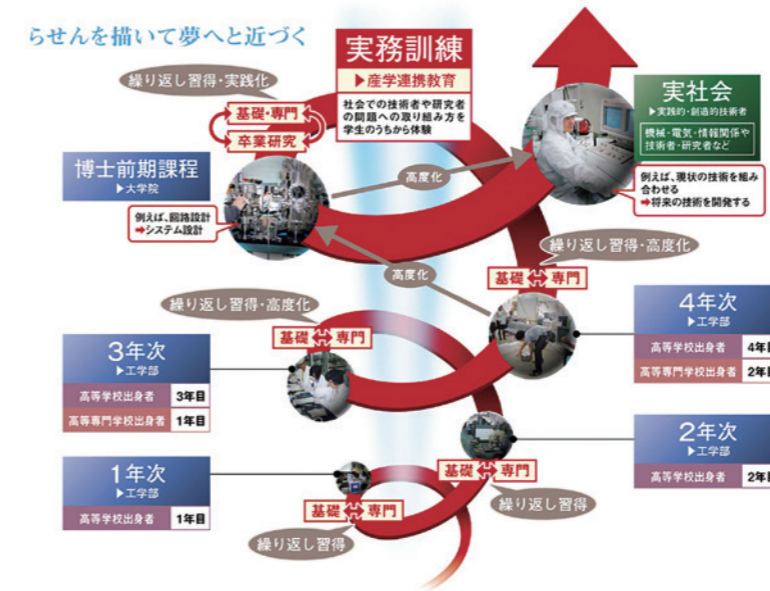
らせんを描いて夢へと近づく

実務訓練
▶産学連携教育
社会での技術者や研究者の問題への取り組み方を学生のうちから体験

繰り返し習得・実践化
基礎・専門
卒業研究

実社会
▶実践的・創造的技術者
機械・電気・情報関係や技術者・研究者など
例えば、現状の技術を組み合わせる
➡将来の技術を開発する

博士前期課程
▶大学院
例えば、回路設計
➡システム設計

高度化
高度化

繰り返し習得・高度化
基礎 専門

繰り返し習得・高度化
基礎 専門

4年次
▶工学部
高等学校出身者 4年
高等専門学校出身者 2年

3年次
▶工学部
高等学校出身者 3年目
高等専門学校出身者 1年目

2年次
▶工学部
高等学校出身者 2年

1年次
▶工学部
高等学校出身者 1年目

基礎 専門
繰り返し習得
基礎 専門
繰り返し習得